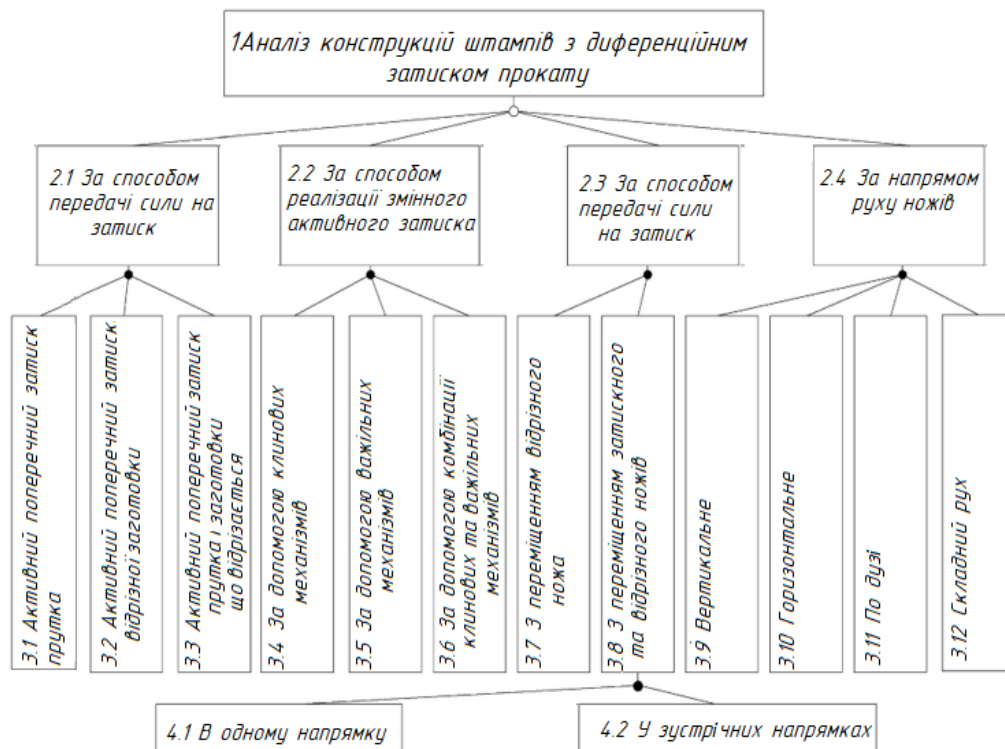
1Аналіз конструкцій штампів з диференційним затиском прокату

2.1 За способом передачі сили на затиск

2.2 За способом реалізації змінного активного затиска

2.3 За способом передачі сили на затиск

2.4 За напрямом руху ножів

3.1 Активний поперечний затиск прутка

3.2 Активний поперечний затиск відрізної заготовки

3.3 Активний поперечний затиск прутка і заготовки що відрізається

3.4 За допомогою клинових механізмів

3.5 За допомогою важільних механізмів

3.6 За допомогою комбінації клинових та важільних механізмів

3.7 З переміщенням відрізного ножа

3.8 З переміщенням затискного та відрізного ножів

3.9 Вертикальне

3.10 Горизонтальне

3.11 По дузі

3.12 Складний рух

4.1 В одному напрямку

4.2 У зустрічних напрямках